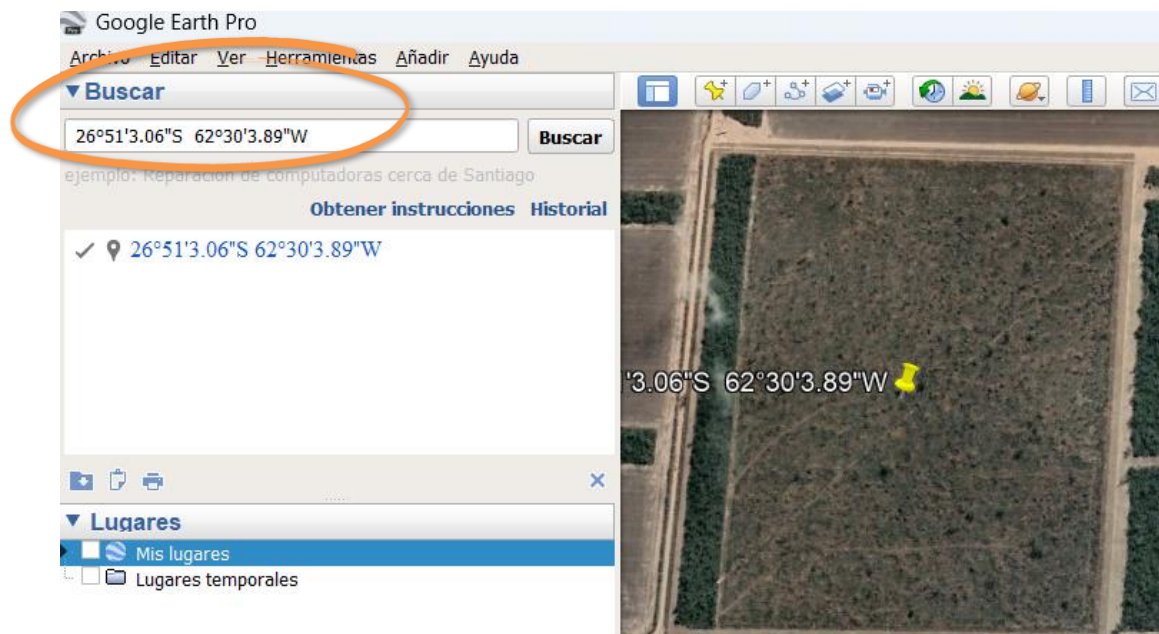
Google Earth Pro

Archivo Editar Ver Herramientas Añadir Ayuda

▼Buscar

26°51'3.06"S 62°30'3.89"W

Buscar

ejemplo: Reparación de computadoras cerca de Santiago

Obtener instrucciones Historial

✓ 26°51'3.06"S 62°30'3.89"W

'3.06"S 62°30'3.89"W

▼ Lugares

Mis lugares

Lugares temporales